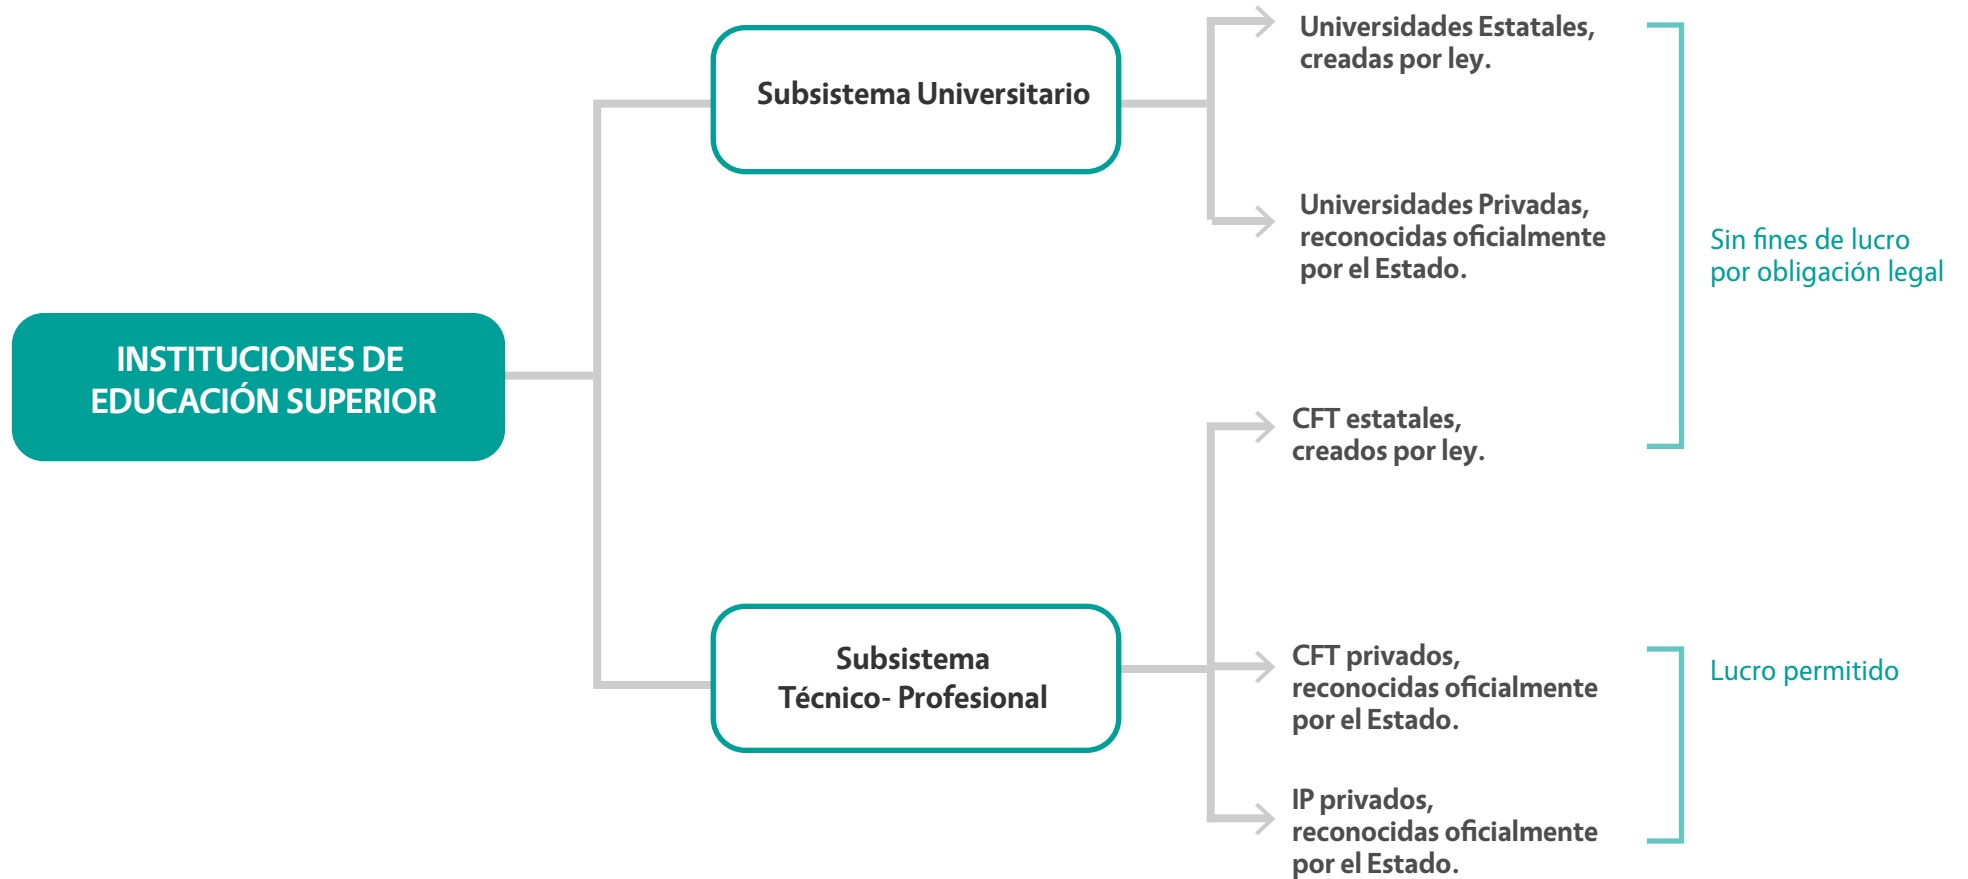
INSTITUCIONES DE EDUCACIÓN SUPERIOR

Subsistema Universitario

Universidades Estatales, creadas por ley.

Universidades Privadas, reconocidas oficialmente por el Estado.

Sin fines de lucro por obligación legal

Subsistema Técnico- Profesional

CFT estatales, creados por ley.

CFT privados, reconocidas oficialmente por el Estado.

IP privados, reconocidas oficialmente por el Estado.

Lucro permitido